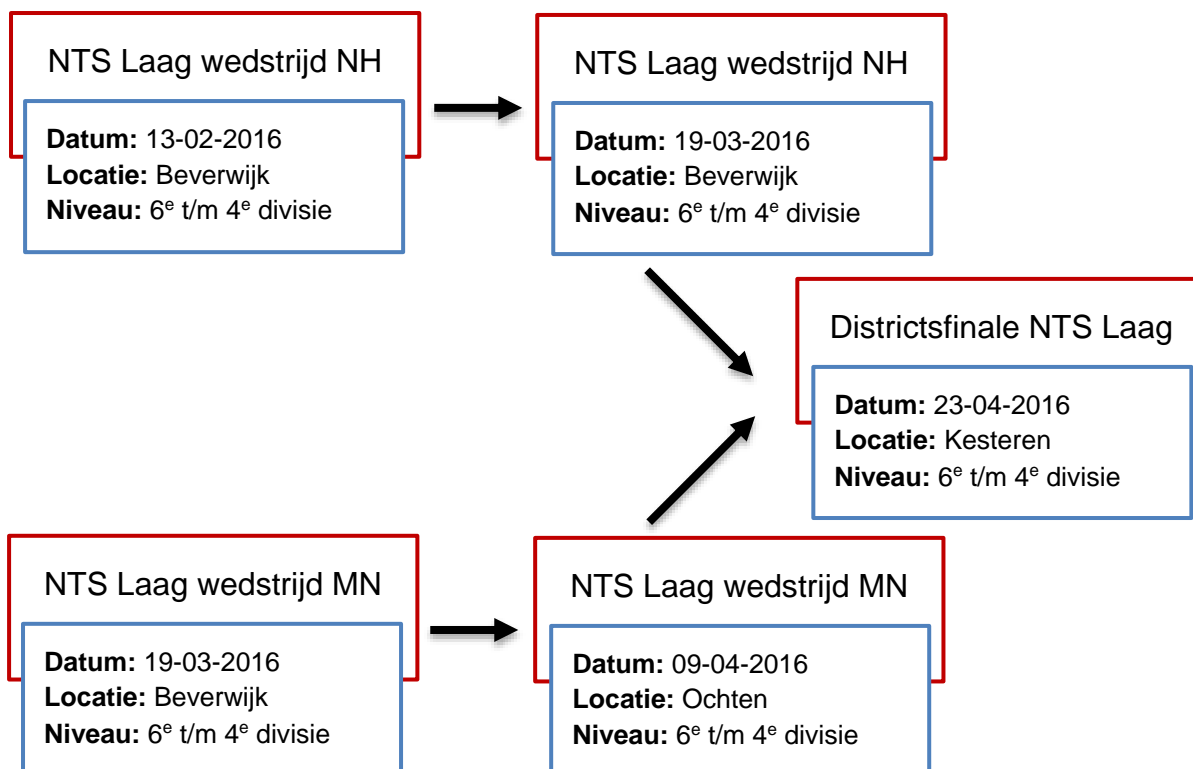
NTS Laag wedstrijd NH

**Datum:** 13-02-2016
**Locatie:** Beverwijk
**Niveau:** $6^e$ t/m $4^e$ divisie

NTS Laag wedstrijd NH

**Datum:** 19-03-2016
**Locatie:** Beverwijk
**Niveau:** $6^e$ t/m $4^e$ divisie

Districtsfinale NTS Laag

**Datum:** 23-04-2016
**Locatie:** Kesteren
**Niveau:** $6^e$ t/m $4^e$ divisie

NTS Laag wedstrijd MN

**Datum:** 19-03-2016
**Locatie:** Beverwijk
**Niveau:** $6^e$ t/m $4^e$ divisie

NTS Laag wedstrijd MN

**Datum:** 09-04-2016
**Locatie:** Ochten
**Niveau:** $6^e$ t/m $4^e$ divisie